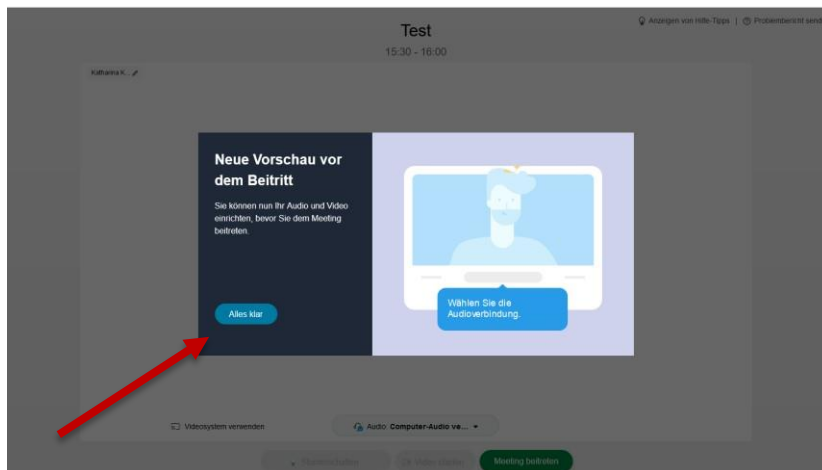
Test

15:30 - 16:00

Anzeigen von Hilfe-Tipps | Problembericht send

Katharina K.

Neue Vorschau vor dem Beitritt

Sie können nun Ihr Audio und Video einrichten, bevor Sie dem Meeting beitreten.

Alles klar

Wählen Sie die Audioverbindung.

Videosystem verwenden

Audio: Computer-Audio ve...

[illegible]

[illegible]

Meeting beitreten